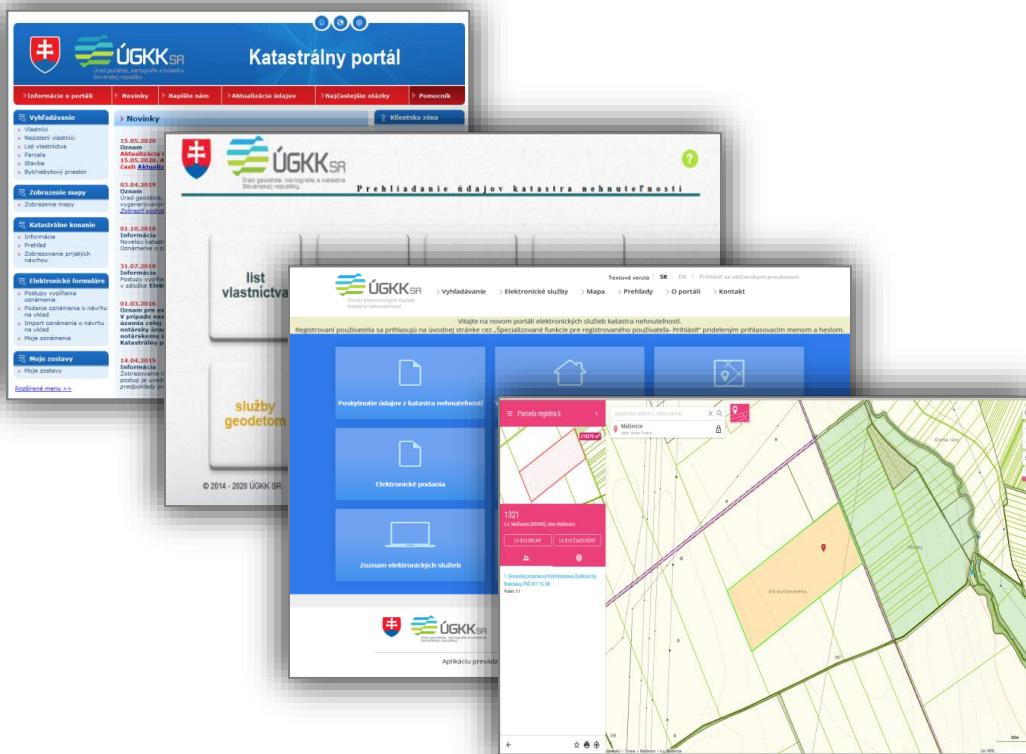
ÚGKK SR
Úrad geodézie, kartografie a katastra Slovenskej republiky
Katastrálny portál

Informácie o portáli | Novinky | Napíšte nám | Aktualizácia údajov | Najčastejšie otázky | Pomocník

Vyhľadávanie
Vlastníci
Nezistení vlastníci
List vlastníctva
Parcela
Stavba
Byt/nebytový priestor

Zobrazenie mapy
Zobrazenie mapy

Katastrálne konanie
Informácie
Prehľad
Zobrazovanie prijatých návrhov

Elektronické formuláre
Postupy vypĺňania oznámenia
Podanie oznámenia o návrhu na vklad
Import oznámenia o návrhu na vklad
Moje oznámenie

Moje zostavy
Moje zostavy

Rozšírené menu >>

Novinky
15.05.2020
Oznam
Aktualizácia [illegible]
15.05.2020 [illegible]
časti Aktuali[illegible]
03.04.2019
Oznam
Úrad geodézie, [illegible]
01.10.2018
Informácia
Novelou katast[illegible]
Oznámenie o z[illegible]
31.07.2018
Informácia
Postupy vypĺňa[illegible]
v záložke Elek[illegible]
01.03.2016
Oznam pre ex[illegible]
V prípade exe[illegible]
územia celej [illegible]
notárskej zá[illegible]
Katastrálny p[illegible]
14.04.2015
Informácia
Zobrazovanie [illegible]
postup je uved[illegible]
predpoklady p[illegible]

Klientska zóna

ÚGKK SR
Úrad geodézie, kartografie a katastra Slovenskej republiky
Prehliadanie údajov katastra nehnuteľností
?
list vlastníctva
služby geodetom
© 2014 - 2020 ÚGKK SR

ÚGKK SR
Portál elektronických služieb katastra nehnuteľností
Textová verzia | SK | EN | Prihlásiť sa občianskym preukazom
Vyhľadávanie | Elektronické služby | Mapa | Prehľady | O portáli | Kontakt
Vitajte na novom portáli elektronických služieb katastra nehnuteľností.
Registrovaní používatelia sa prihlasujú na úvodnej stránke cez „Špecializované funkcie pre registrovaného používateľa- Prihlásiť" prideleným prihlasovacím menom a heslom.
Poskytnutie údajov z katastra nehnuteľností
Elektronické podania
Zoznam elektronických služieb
ÚGKK SR
Aplikáciu prevádz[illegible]

Parcela registra E
Mallence
1321
k.ú. Mallence (800490), obec Mallence
LV 818 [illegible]
LV 818 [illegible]
Od bučianskeho
Hliny